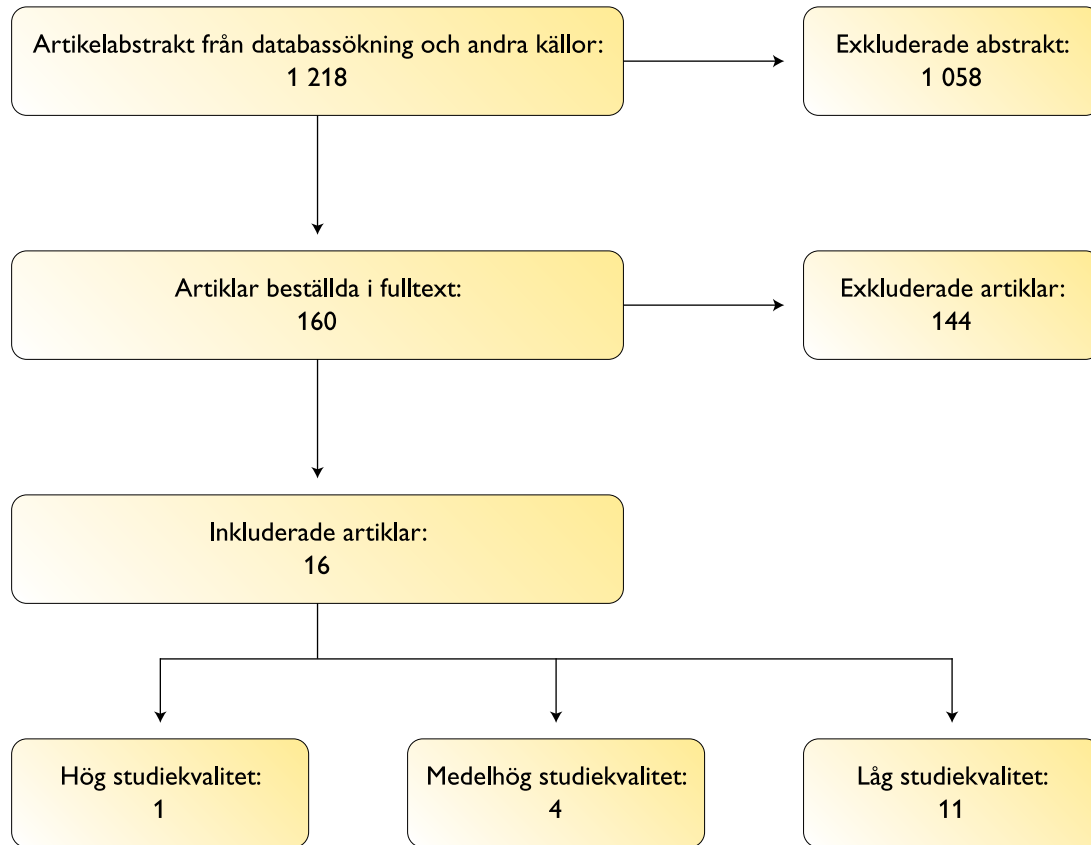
Artikelabstrakt från databassökning och andra källor:
1 218

Exkluderade abstrakt:
1 058

Artiklar beställda i fulltext:
160

Exkluderade artiklar:
144

Inkluderade artiklar:
16

Hög studiekvalitet:
1

Medelhög studiekvalitet:
4

Låg studiekvalitet:
11